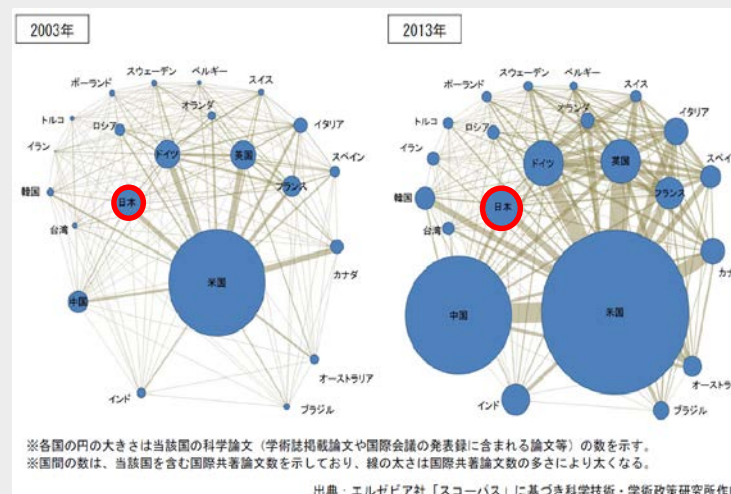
2003年

ポーランド
スウェーデン
ベルギー
スイス
オランダ
トルコ
ロシア
イタリア
イラン
ドイツ
英国
スペイン
韓国
日本
フランス
台湾
カナダ
米国
中国
オーストラリア
インド
ブラジル

2013年

ポーランド
スウェーデン
ベルギー
スイス
オランダ
トルコ
ロシア
イタリア
イラン
ドイツ
英国
スペイ
韓国
日本
フランス
台湾
カナ
中国
米国
オーストラ
インド
ブラジル

※各国の円の大きさは当該国の科学論文（学術誌掲載論文や国際会議の発表録に含まれる論文等）の数を示す。
※国間の数は、当該国を含む国際共著論文数を示しており、線の太さは国際共著論文数の多さにより太くなる。

出典：エルゼビア社「スコーパス」に基づき科学技術・学術政策研究所作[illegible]